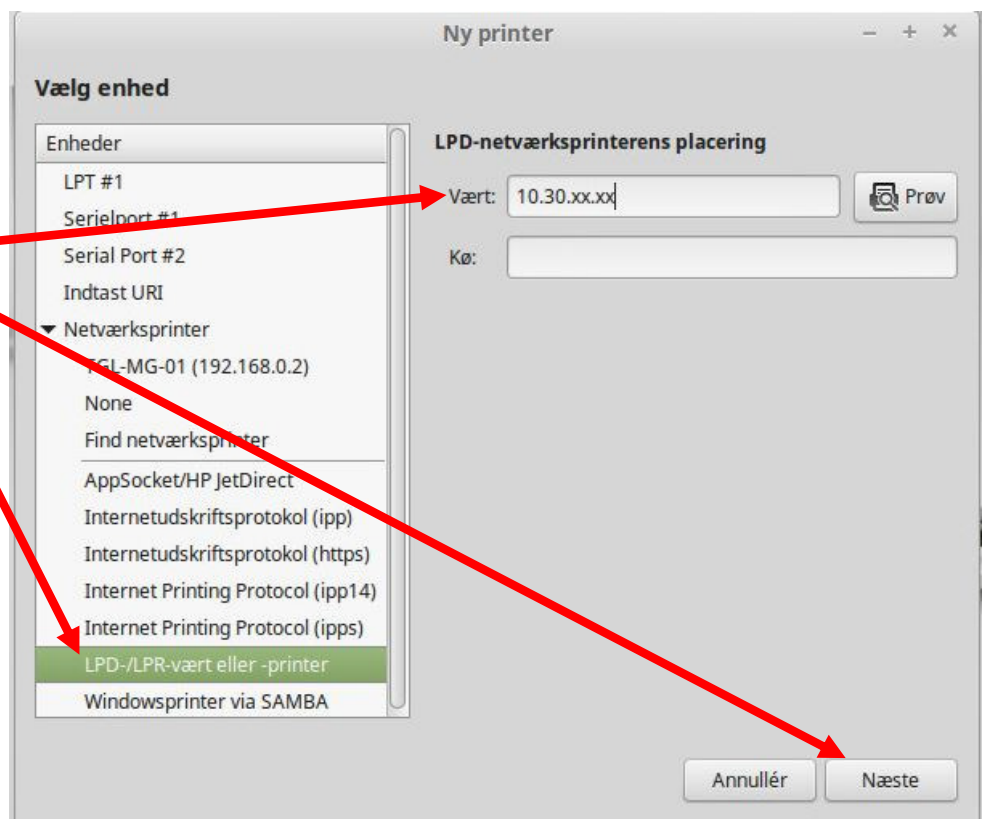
Ny printer

Vælg enhed

Enheder
LPT #1
Serielport #1
Serial Port #2
Indtast URI
Netværksprinter
TGL-MG-01 (192.168.0.2)
None
Find netværksprinter
AppSocket/HP JetDirect
Internetudskriftsprotokol (ipp)
Internetudskriftsprotokol (https)
Internet Printing Protocol (ipp14)
Internet Printing Protocol (ipps)
LPD-/LPR-vært eller -printer
Windowsprinter via SAMBA

LPD-netværksprinterens placering
Vært: 10.30.xx.xx
Prøv
Kø:

Annullér
Næste